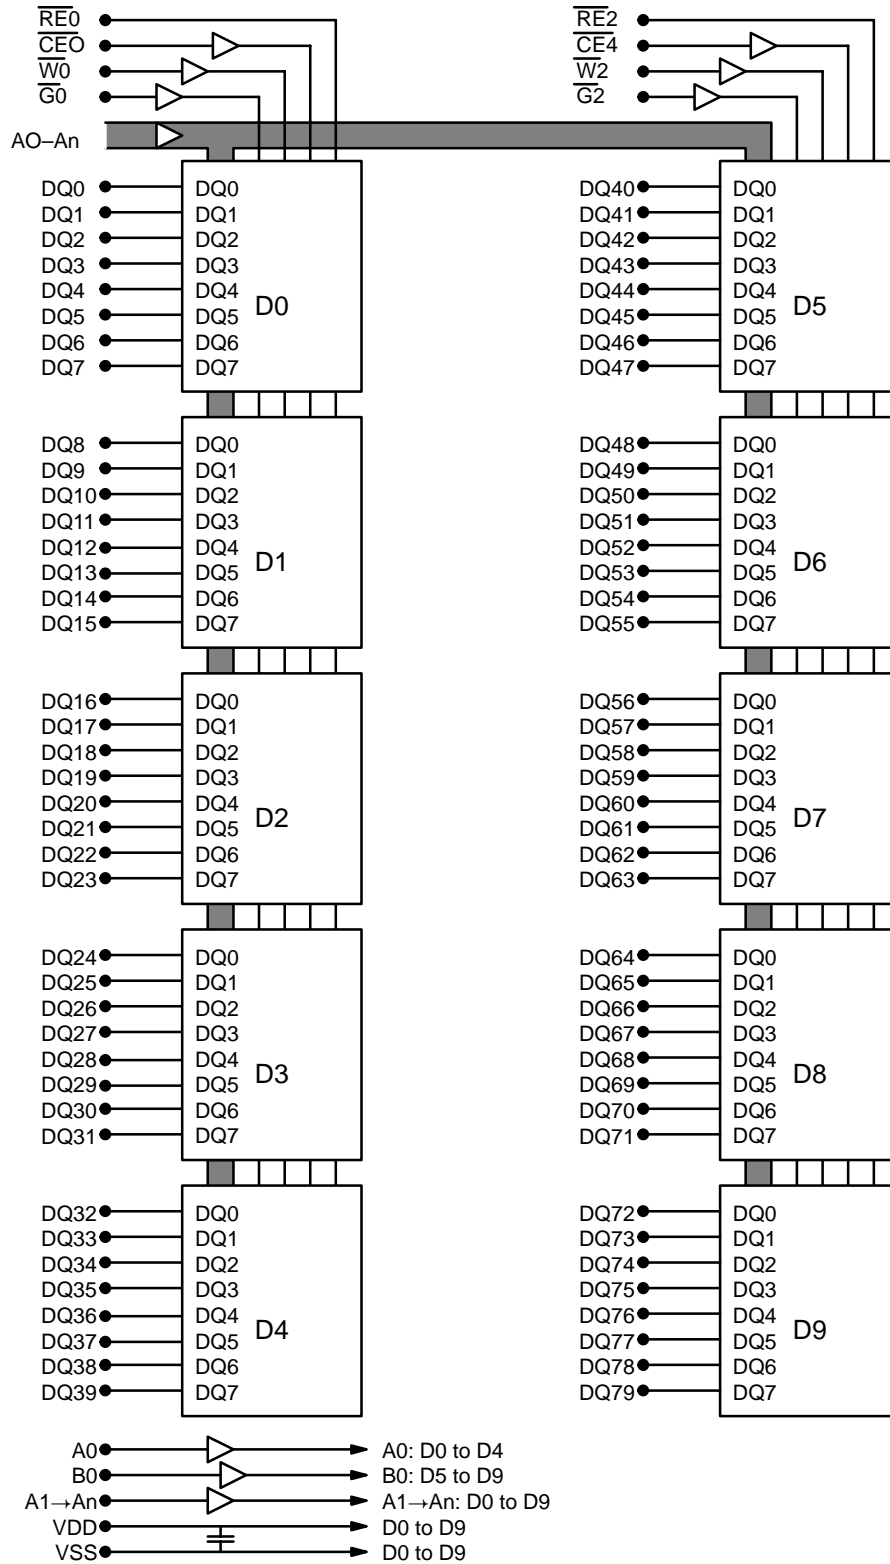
$\overline{RE0}$
$\overline{CE0}$
$\overline{W0}$
$\overline{G0}$
AO–An

$\overline{RE2}$
$\overline{CE4}$
$\overline{W2}$
$\overline{G2}$

DQ0 DQ0
DQ1 DQ1
DQ2 DQ2
DQ3 DQ3
DQ4 DQ4
DQ5 DQ5
DQ6 DQ6
DQ7 DQ7
D0

DQ40 DQ0
DQ41 DQ1
DQ42 DQ2
DQ43 DQ3
DQ44 DQ4
DQ45 DQ5
DQ46 DQ6
DQ47 DQ7
D5

DQ8 DQ0
DQ9 DQ1
DQ10 DQ2
DQ11 DQ3
DQ12 DQ4
DQ13 DQ5
DQ14 DQ6
DQ15 DQ7
D1

DQ48 DQ0
DQ49 DQ1
DQ50 DQ2
DQ51 DQ3
DQ52 DQ4
DQ53 DQ5
DQ54 DQ6
DQ55 DQ7
D6

DQ16 DQ0
DQ17 DQ1
DQ18 DQ2
DQ19 DQ3
DQ20 DQ4
DQ21 DQ5
DQ22 DQ6
DQ23 DQ7
D2

DQ56 DQ0
DQ57 DQ1
DQ58 DQ2
DQ59 DQ3
DQ60 DQ4
DQ61 DQ5
DQ62 DQ6
DQ63 DQ7
D7

DQ24 DQ0
DQ25 DQ1
DQ26 DQ2
DQ27 DQ3
DQ28 DQ4
DQ29 DQ5
DQ30 DQ6
DQ31 DQ7
D3

DQ64 DQ0
DQ65 DQ1
DQ66 DQ2
DQ67 DQ3
DQ68 DQ4
DQ69 DQ5
DQ70 DQ6
DQ71 DQ7
D8

DQ32 DQ0
DQ33 DQ1
DQ34 DQ2
DQ35 DQ3
DQ36 DQ4
DQ37 DQ5
DQ38 DQ6
DQ39 DQ7
D4

DQ72 DQ0
DQ73 DQ1
DQ74 DQ2
DQ75 DQ3
DQ76 DQ4
DQ77 DQ5
DQ78 DQ6
DQ79 DQ7
D9

A0 → A0: D0 to D4
B0 → B0: D5 to D9
A1→An → A1→An: D0 to D9
VDD → D0 to D9
VSS → D0 to D9